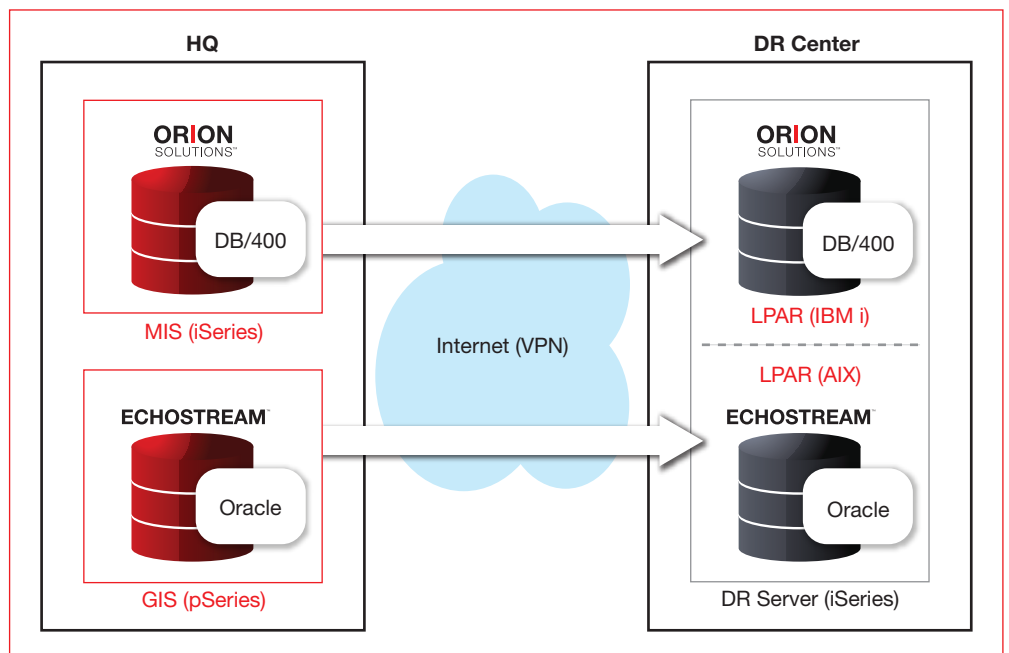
HQ

ORION SOLUTIONS™

DB/400

MIS (iSeries)

ECHOSTREAM™

Oracle

GIS (pSeries)

Internet (VPN)

DR Center

ORION SOLUTIONS™

DB/400

LPAR (IBM i)

LPAR (AIX)

ECHOSTREAM™

Oracle

DR Server (iSeries)